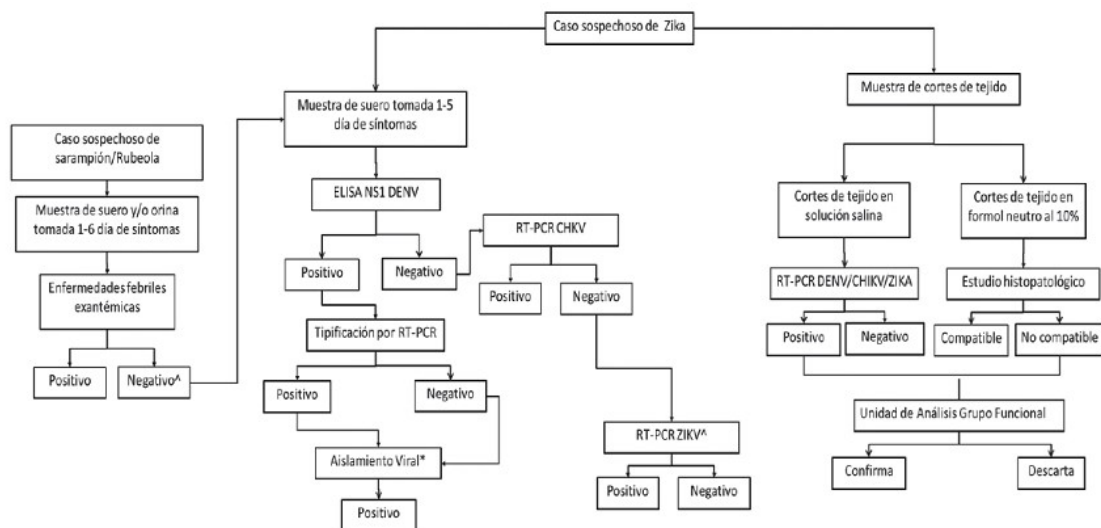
Caso sospechoso de Zika

Muestra de suero tomada 1-5 día de síntomas

Muestra de cortes de tejido

Caso sospechoso de sarampión/Rubeola

Muestra de suero y/o orina tomada 1-6 día de síntomas

Enfermedades febriles exantémicas

Positivo

Negativo^

ELISA NS1 DENV

Positivo

Negativo

RT-PCR CHKV

Positivo

Negativo

Tipificación por RT-PCR

Positivo

Negativo

Aislamiento Viral*

Positivo

RT-PCR ZIKV^

Positivo

Negativo

Cortes de tejido en solución salina

Cortes de tejido en formol neutro al 10%

RT-PCR DENV/CHIKV/ZIKA

Estudio histopatológico

Positivo

Negativo

Compatible

No compatible

Unidad de Análisis Grupo Funcional

Confirma

Descarta